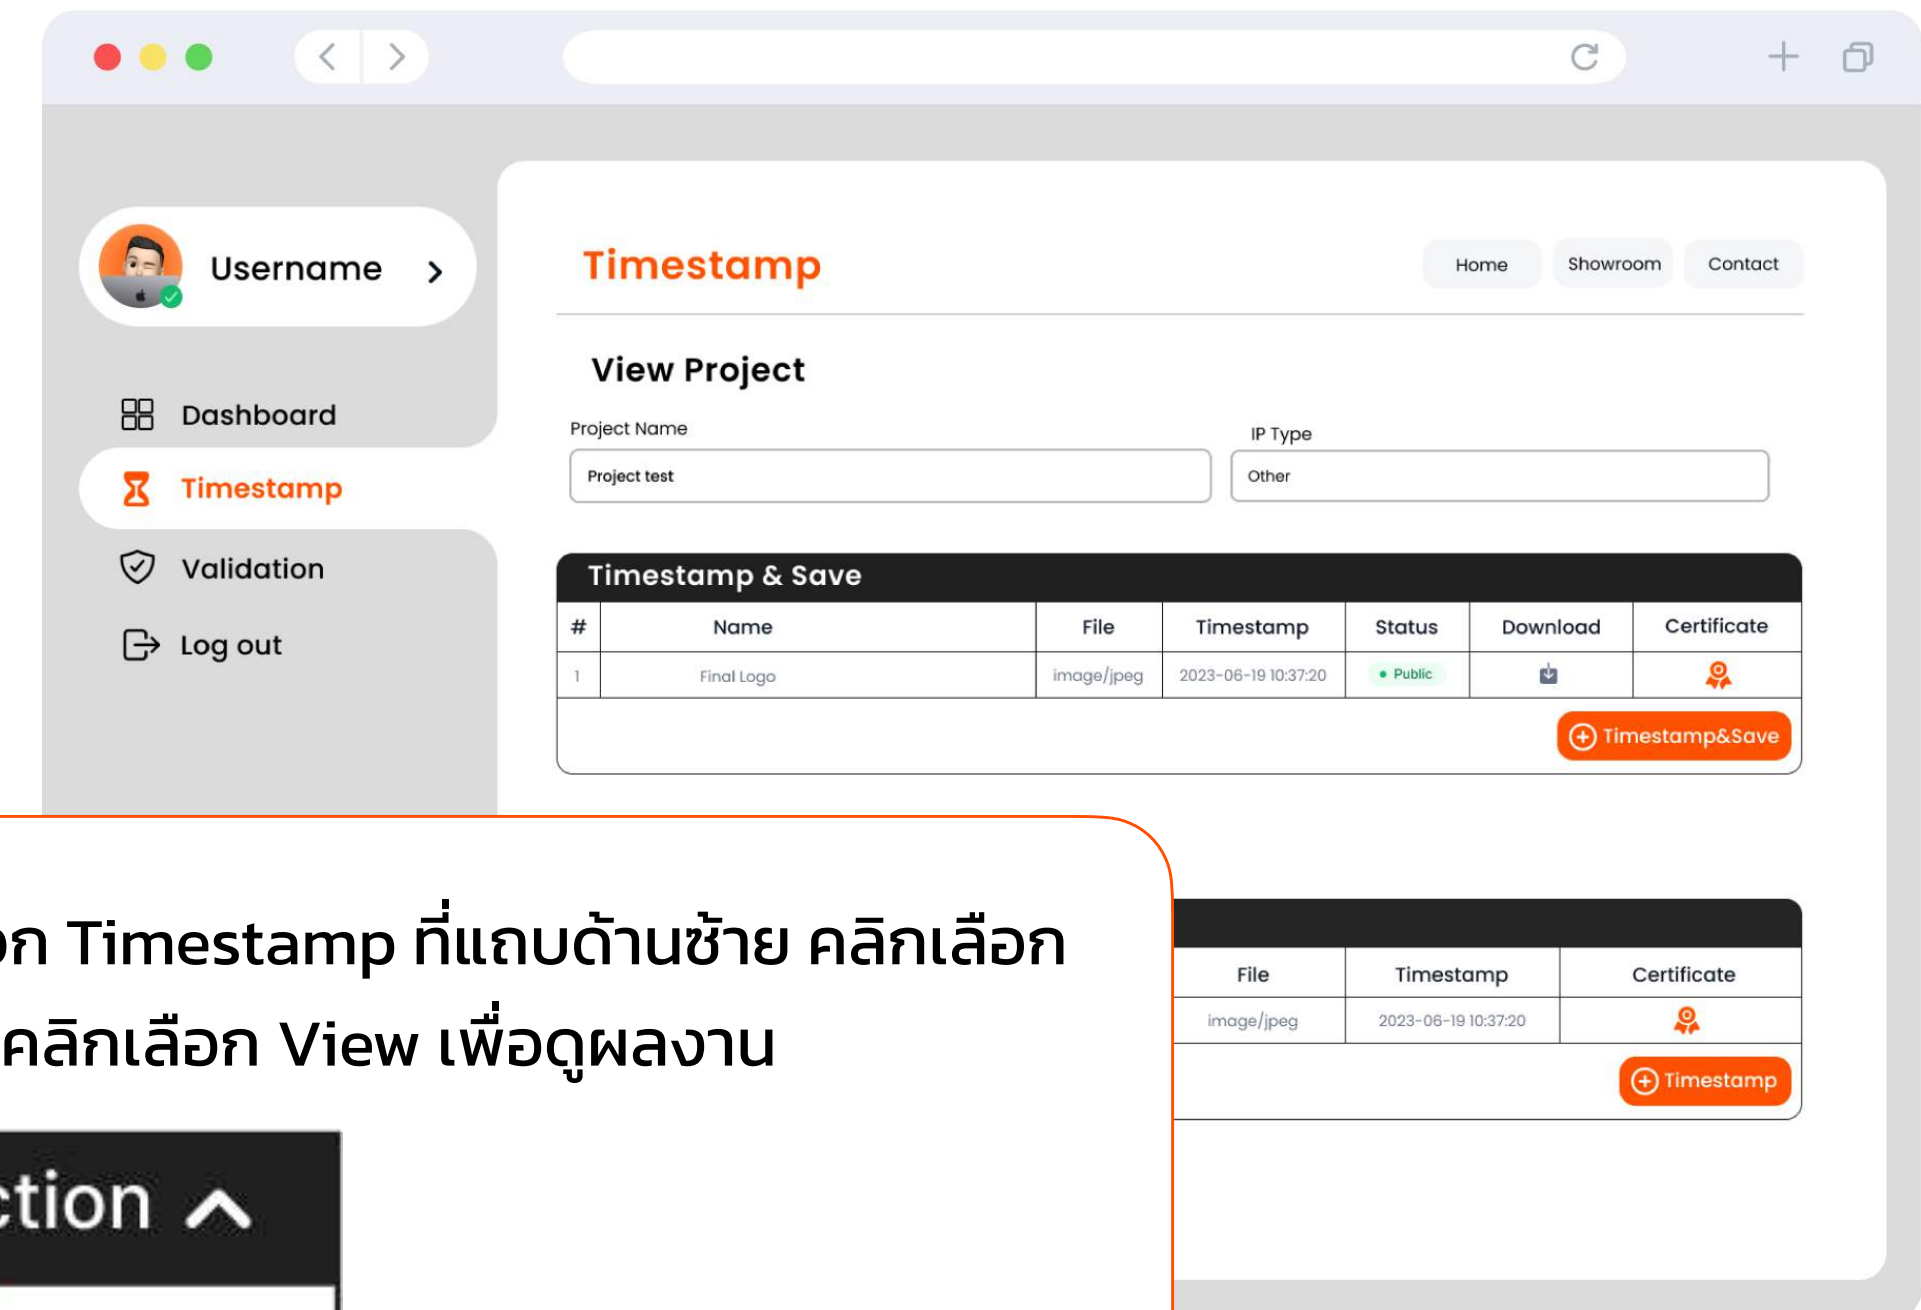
Username >

Dashboard

Timestamp

Validation

Log out

Timestamp

Home Showroom Contact

View Project

Project Name

Project test

IP Type

Other

Timestamp & Save

| # | Name | File | Timestamp | Status | Download | Certificate |
|---|---|---|---|---|---|---|
| 1 | Final Logo | image/jpeg | 2023-06-19 10:37:20 | Public | | |

Timestamp&Save

| File | Timestamp | Certificate |
|---|---|---|
| image/jpeg | 2023-06-19 10:37:20 | |

Timestamp

อก Timestamp ที่แถบด้านซ้าย คลิกเลือก
คลิกเลือก View เพื่อดูผลงาน

ction